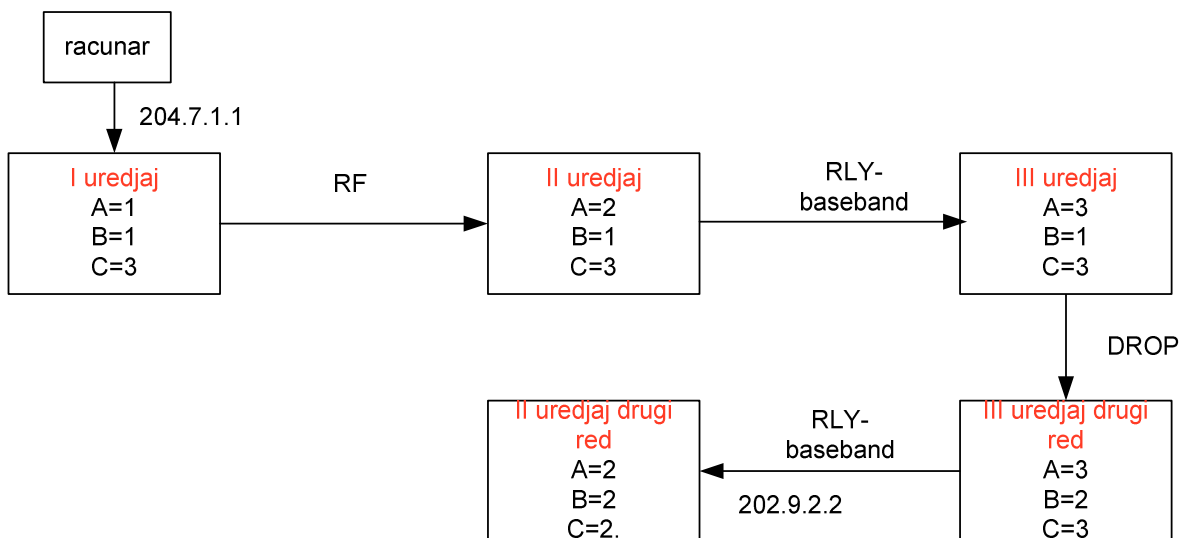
racunar

204.7.1.1

I uredjaj
A=1
B=1
C=3

RF

II uredjaj
A=2
B=1
C=3

RLY-baseband

III uredjaj
A=3
B=1
C=3

DROP

III uredjaj drugi red
A=3
B=2
C=3

RLY-baseband

202.9.2.2

II uredjaj drugi red
A=2
B=2
C=2.